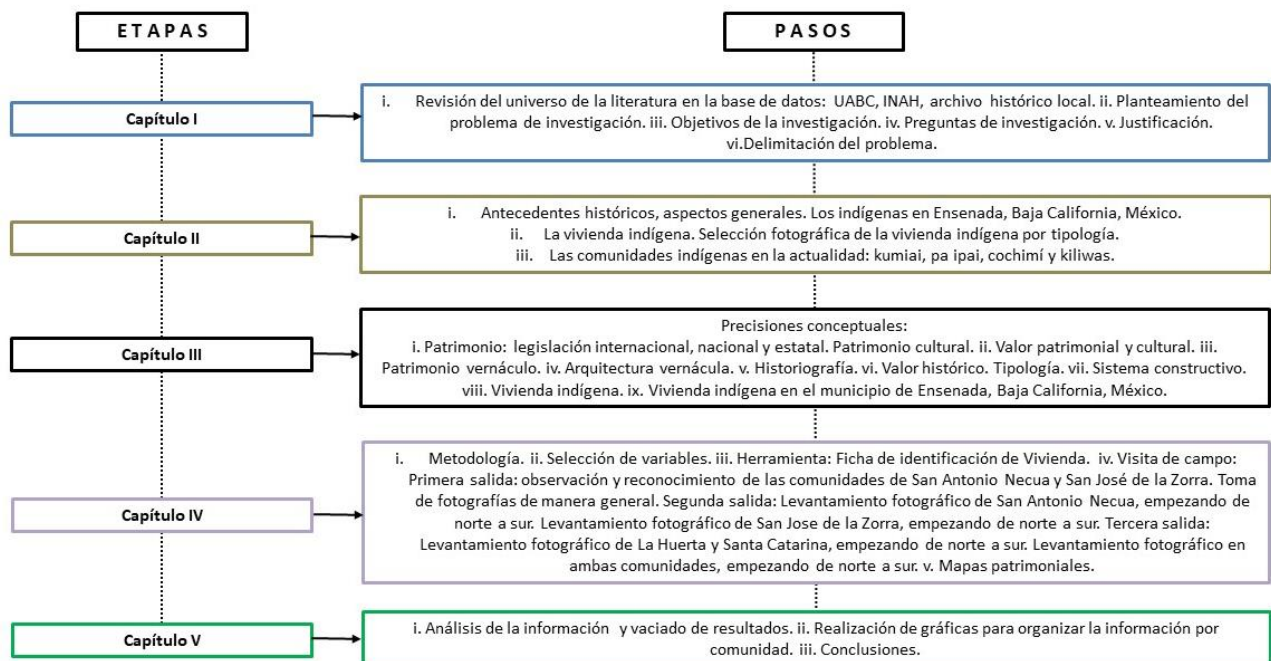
ETAPAS

PASOS

Capítulo I

i. Revisión del universo de la literatura en la base de datos: UABC, INAH, archivo histórico local. ii. Planteamiento del problema de investigación. iii. Objetivos de la investigación. iv. Preguntas de investigación. v. Justificación. vi.Delimitación del problema.

Capítulo II

i. Antecedentes históricos, aspectos generales. Los indígenas en Ensenada, Baja California, México.
ii. La vivienda indígena. Selección fotográfica de la vivienda indígena por tipología.
iii. Las comunidades indígenas en la actualidad: kumiai, pa ipai, cochimí y kiliwas.

Capítulo III

Precisiones conceptuales:
i. Patrimonio: legislación internacional, nacional y estatal. Patrimonio cultural. ii. Valor patrimonial y cultural. iii. Patrimonio vernáculo. iv. Arquitectura vernácula. v. Historiografía. vi. Valor histórico. Tipología. vii. Sistema constructivo. viii. Vivienda indígena. ix. Vivienda indígena en el municipio de Ensenada, Baja California, México.

Capítulo IV

i. Metodología. ii. Selección de variables. iii. Herramienta: Ficha de identificación de Vivienda. iv. Visita de campo: Primera salida: observación y reconocimiento de las comunidades de San Antonio Necua y San José de la Zorra. Toma de fotografías de manera general. Segunda salida: Levantamiento fotográfico de San Antonio Necua, empezando de norte a sur. Levantamiento fotográfico de San Jose de la Zorra, empezando de norte a sur. Tercera salida: Levantamiento fotográfico de La Huerta y Santa Catarina, empezando de norte a sur. Levantamiento fotográfico en ambas comunidades, empezando de norte a sur. v. Mapas patrimoniales.

Capítulo V

i. Análisis de la información y vaciado de resultados. ii. Realización de gráficas para organizar la información por comunidad. iii. Conclusiones.